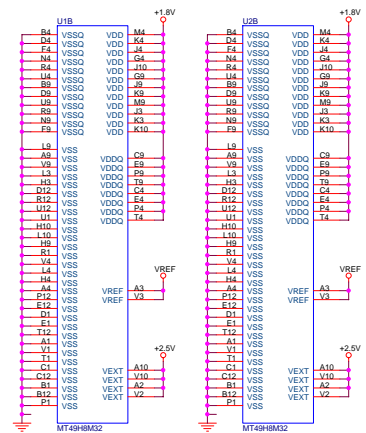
U1B

+1.8V

| B4 | VSSQ | VDD | M4 |
|---|---|---|---|
| D4 | VSSQ | VDD | K4 |
| F4 | VSSQ | VDD | J4 |
| N4 | VSSQ | VDD | G4 |
| R4 | VSSQ | VDD | J10 |
| U4 | VSSQ | VDD | G9 |
| B9 | VSSQ | VDD | J9 |
| D9 | VSSQ | VDD | K9 |
| U9 | VSSQ | VDD | M9 |
| R9 | VSSQ | VDD | J3 |
| N9 | VSSQ | VDD | K3 |
| F9 | VSSQ | VDD | K10 |
| L9 | VSS | | |
| A9 | VSS | VDDQ | C9 |
| V9 | VSS | VDDQ | E9 |
| L3 | VSS | VDDQ | P9 |
| H3 | VSS | VDDQ | T9 |
| D12 | VSS | VDDQ | C4 |
| R12 | VSS | VDDQ | E4 |
| U12 | VSS | VDDQ | P4 |
| U1 | VSS | VDDQ | T4 |
| H10 | VSS | | |
| L10 | VSS | | |
| H9 | VSS | | |
| R1 | VSS | | |
| V4 | VSS | | |
| L4 | VSS | | |
| H4 | VSS | | |
| A4 | VSS | VREF | A3 |
| P12 | VSS | VREF | V3 |
| E12 | VSS | | |
| D1 | VSS | | |
| E1 | VSS | | |
| T12 | VSS | | |
| A1 | VSS | | |
| V1 | VSS | | |
| T1 | VSS | | |
| C1 | VSS | VEXT | A10 |
| C12 | VSS | VEXT | V10 |
| B1 | VSS | VEXT | A2 |
| B12 | VSS | VEXT | V2 |
| P1 | VSS | | |

VREF

+2.5V

MT49H8M32

U2B

+1.8V

| B4 | VSSQ | VDD | M4 |
|---|---|---|---|
| D4 | VSSQ | VDD | K4 |
| F4 | VSSQ | VDD | J4 |
| N4 | VSSQ | VDD | G4 |
| R4 | VSSQ | VDD | J10 |
| U4 | VSSQ | VDD | G9 |
| B9 | VSSQ | VDD | J9 |
| D9 | VSSQ | VDD | K9 |
| U9 | VSSQ | VDD | M9 |
| R9 | VSSQ | VDD | J3 |
| N9 | VSSQ | VDD | K3 |
| F9 | VSSQ | VDD | K10 |
| L9 | VSS | | |
| A9 | VSS | VDDQ | C9 |
| V9 | VSS | VDDQ | E9 |
| L3 | VSS | VDDQ | P9 |
| H3 | VSS | VDDQ | T9 |
| D12 | VSS | VDDQ | C4 |
| R12 | VSS | VDDQ | E4 |
| U12 | VSS | VDDQ | P4 |
| U1 | VSS | VDDQ | T4 |
| H10 | VSS | | |
| L10 | VSS | | |
| H9 | VSS | | |
| R1 | VSS | | |
| V4 | VSS | | |
| L4 | VSS | | |
| H4 | VSS | | |
| A4 | VSS | VREF | A3 |
| P12 | VSS | VREF | V3 |
| E12 | VSS | | |
| D1 | VSS | | |
| E1 | VSS | | |
| T12 | VSS | | |
| A1 | VSS | | |
| V1 | VSS | | |
| T1 | VSS | | |
| C1 | VSS | VEXT | A10 |
| C12 | VSS | VEXT | V10 |
| B1 | VSS | VEXT | A2 |
| B12 | VSS | VEXT | V2 |
| P1 | VSS | | |

VREF

+2.5V

MT49H8M32